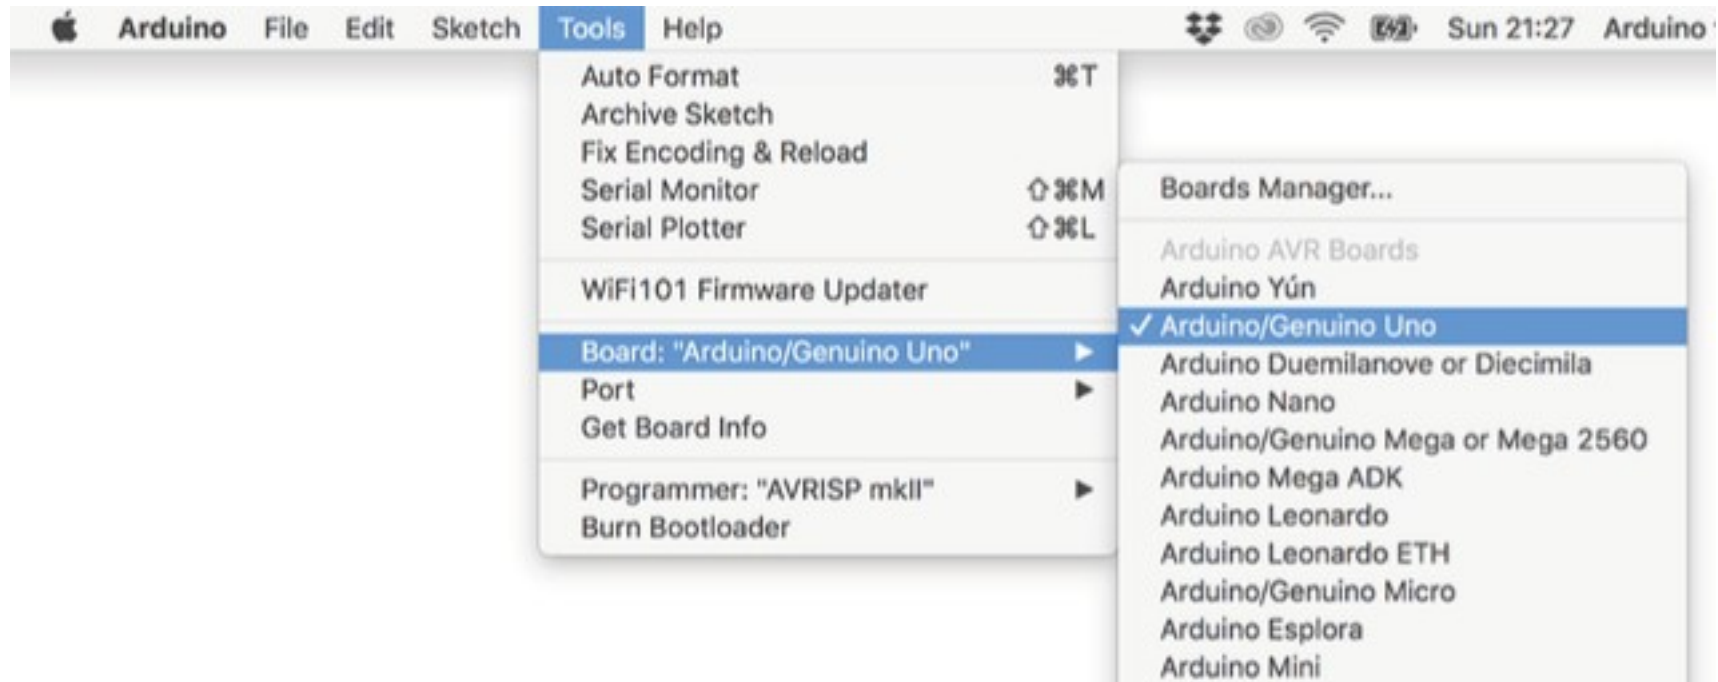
Arduino File Edit Sketch Tools Help

Sun 21:27 Arduino

Auto Format ⌘T
Archive Sketch
Fix Encoding & Reload
Serial Monitor ⇧⌘M
Serial Plotter ⇧⌘L

WiFi101 Firmware Updater

Board: "Arduino/Genuino Uno" ▶
Port ▶
Get Board Info

Programmer: "AVRISP mkII" ▶
Burn Bootloader

Boards Manager...

Arduino AVR Boards
Arduino Yún
✓ Arduino/Genuino Uno
Arduino Duemilanove or Diecimila
Arduino Nano
Arduino/Genuino Mega or Mega 2560
Arduino Mega ADK
Arduino Leonardo
Arduino Leonardo ETH
Arduino/Genuino Micro
Arduino Esplora
Arduino Mini